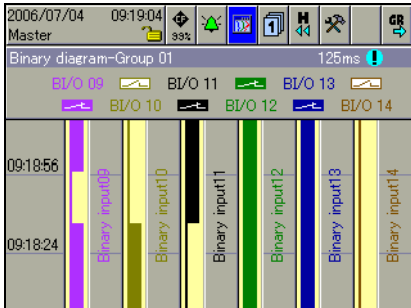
2006/07/04 09:19:04
Master
99%
H
GR
Binary diagram-Group 01 125ms
BI/O 09 BI/O 11 BI/O 13
BI/O 10 BI/O 12 BI/O 14
09:18:56
09:18:24
Binary input09
Binary input10
Binary input11
Binary input12
Binary input13
Binary input14